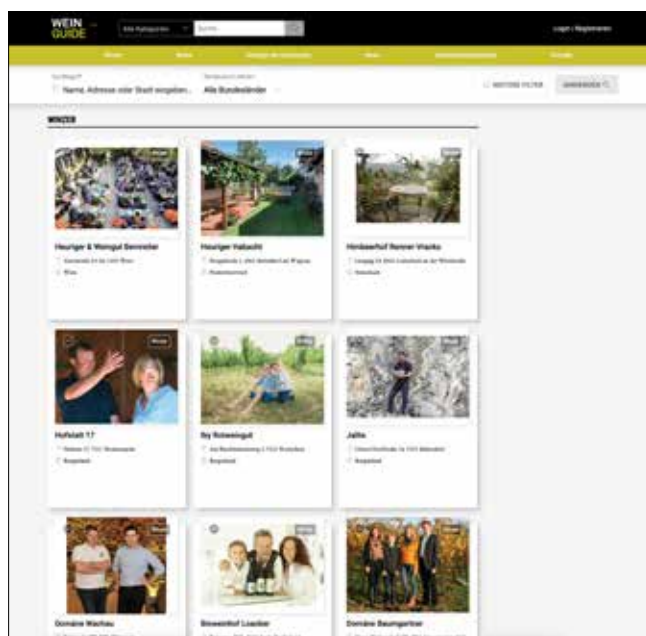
WEIN GUIDE

Alle Kategorien

Suche...

Login | Registrieren

Winzer
Wein
Heuriger & Buschenschank
News
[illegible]
Events

Suchbegriff

Name, Adresse oder Stadt eingeben...

Bundesland wählen

Alle Bundesländer

WEITERE FILTER

ANWENDEN

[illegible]

Heuriger & Weingut Sennleiter

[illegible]

Wien

Heuriger Habacht

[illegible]

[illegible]

Hirtbauerhof Renner Waeks

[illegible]

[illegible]

Hofstatt 17

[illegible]

Burgenland

Illy Bioweingut

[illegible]

Burgenland

Jalits

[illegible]

Burgenland

Domäne Wachau

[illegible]

Binsenhof Loacker

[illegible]

Domäne Baumgartner

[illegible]